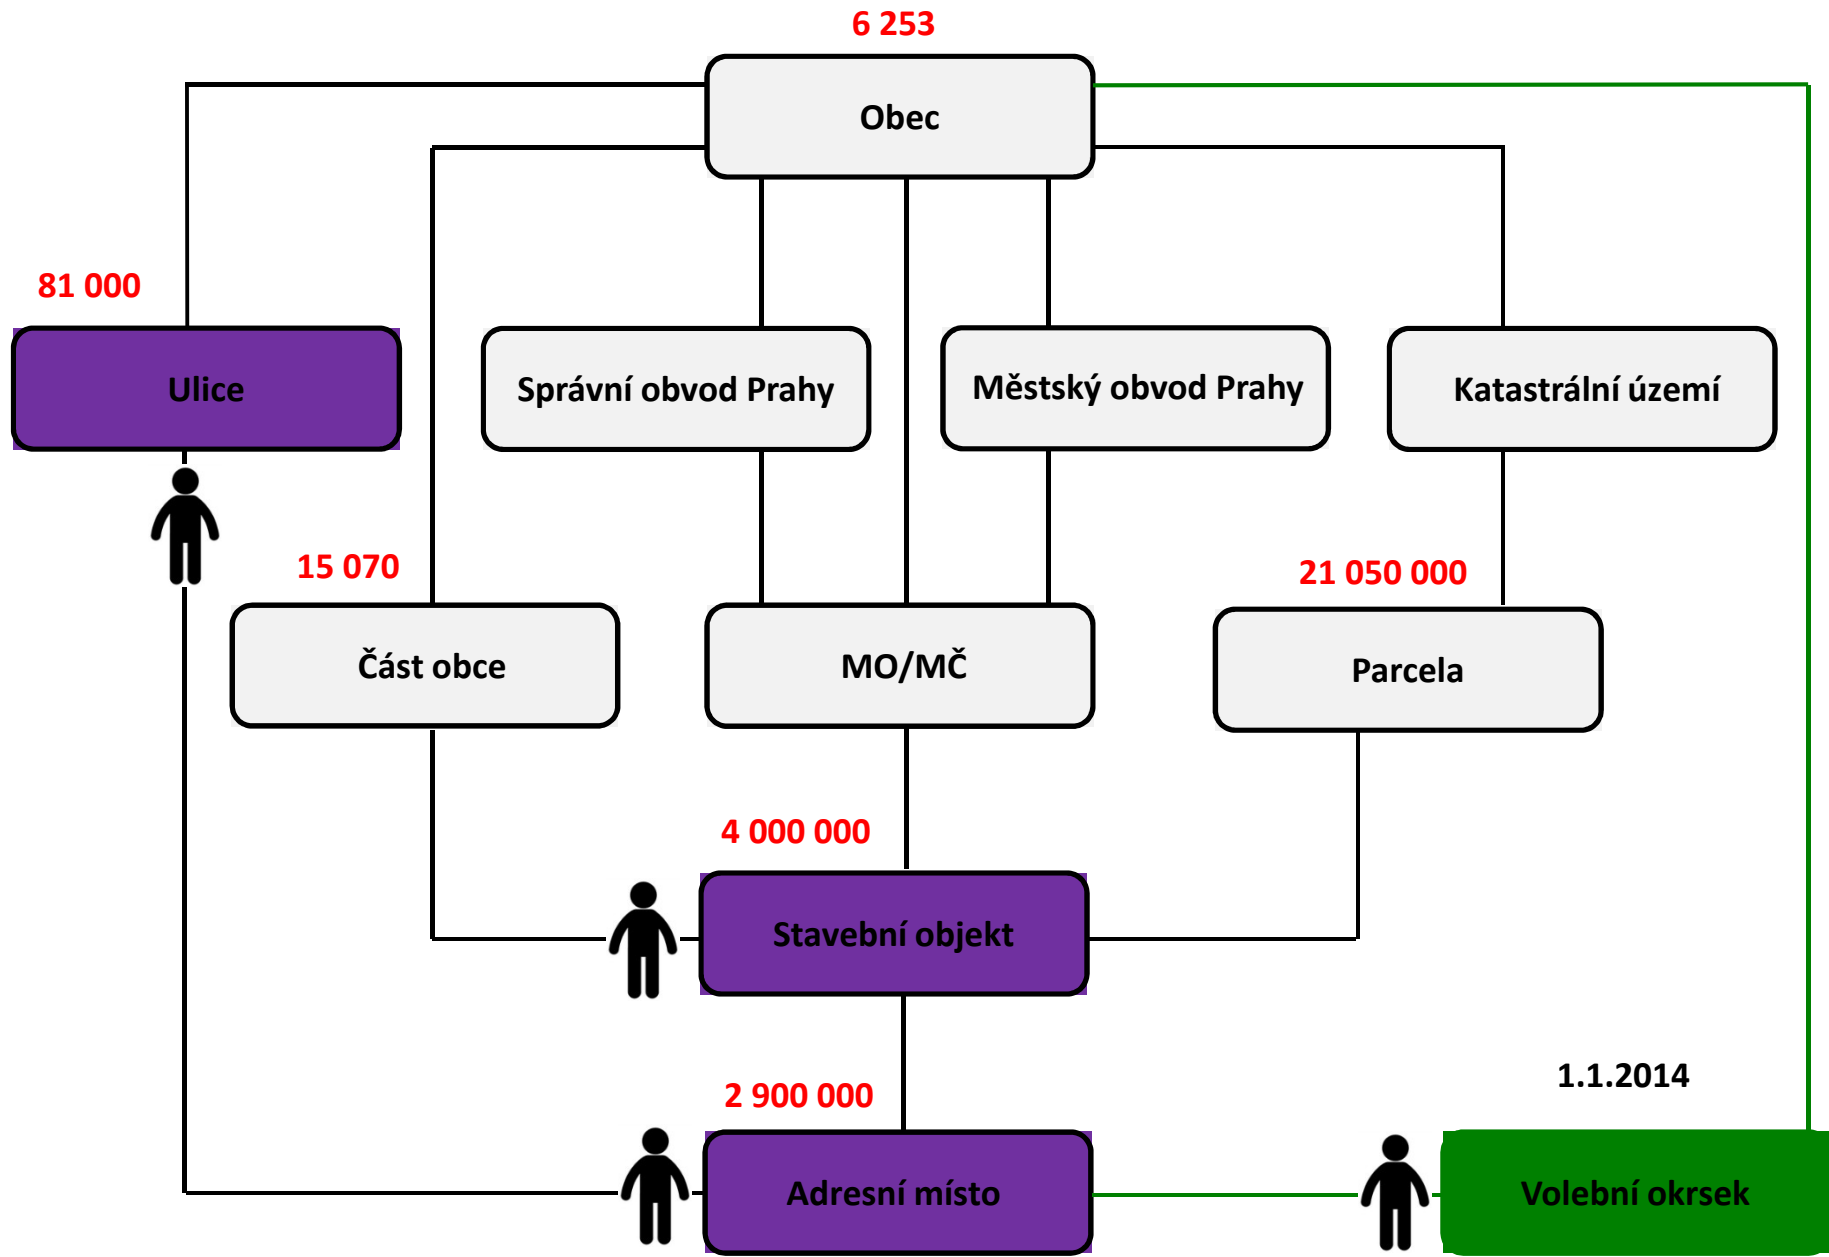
6 253

Obec

81 000

Ulice

Správní obvod Prahy

Městský obvod Prahy

Katastrální území

15 070

Část obce

MO/MČ

21 050 000

Parcela

4 000 000

Stavební objekt

2 900 000

Adresní místo

1.1.2014

Volební okrsek